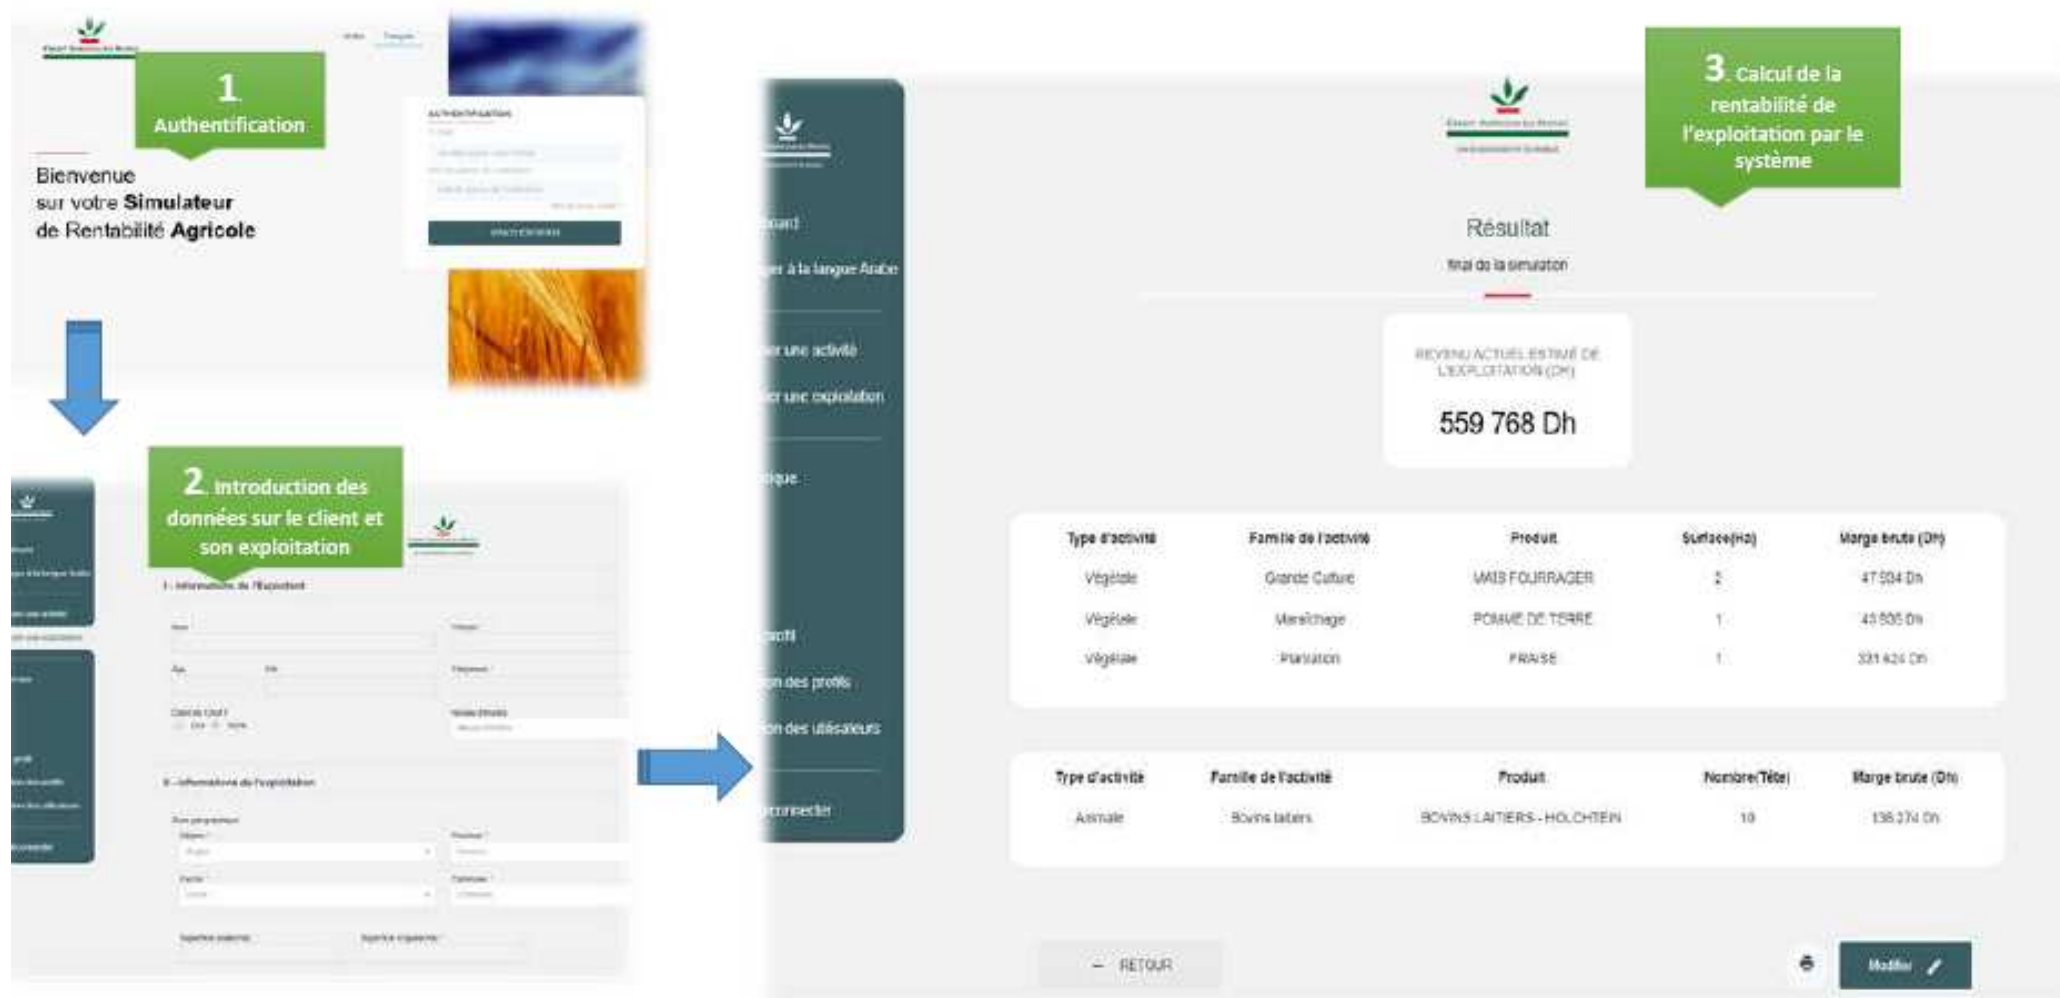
1 Authentification

Bienvenue sur votre **Simulateur** de Rentabilité **Agricole**

AUTHENTIFICATION

2 Introduction des données sur le client et son exploitation

I - Informations de l'Exploitant

II - Informations de l'exploitation

3 Calcul de la rentabilité de l'exploitation par le système

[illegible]oard
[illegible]er à la langue Arabe
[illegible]er une activité
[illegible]er une exploitation
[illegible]ique
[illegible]rofil
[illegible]on des profils
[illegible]on des utilisateurs
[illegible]connecter

Résultat
final de la simulation

REVENU ACTUEL ESTIMÉ DE L'EXPLOITATION (DH)
559 768 Dh

| Type d'activité | Famille de l'activité | Produit | Surface(Ha) | Marge brute (Dh) |
|---|---|---|---|---|
| Végétale | Grande Culture | MAIS FOURRAGER | 2 | 47 534 Dh |
| Végétale | Maraîchage | POMME DE TERRE | 1 | 43 505 Dh |
| Végétale | Plantation | FRAISE | 1 | 331 424 Dh |

| Type d'activité | Famille de l'activité | Produit | Nombre(Tête) | Marge brute (Dh) |
|---|---|---|---|---|
| Animale | Bovins laitiers | BOVINS LAITIERS - HOLCHTEIN | 10 | 136 274 Dh |

← RETOUR

Modifier